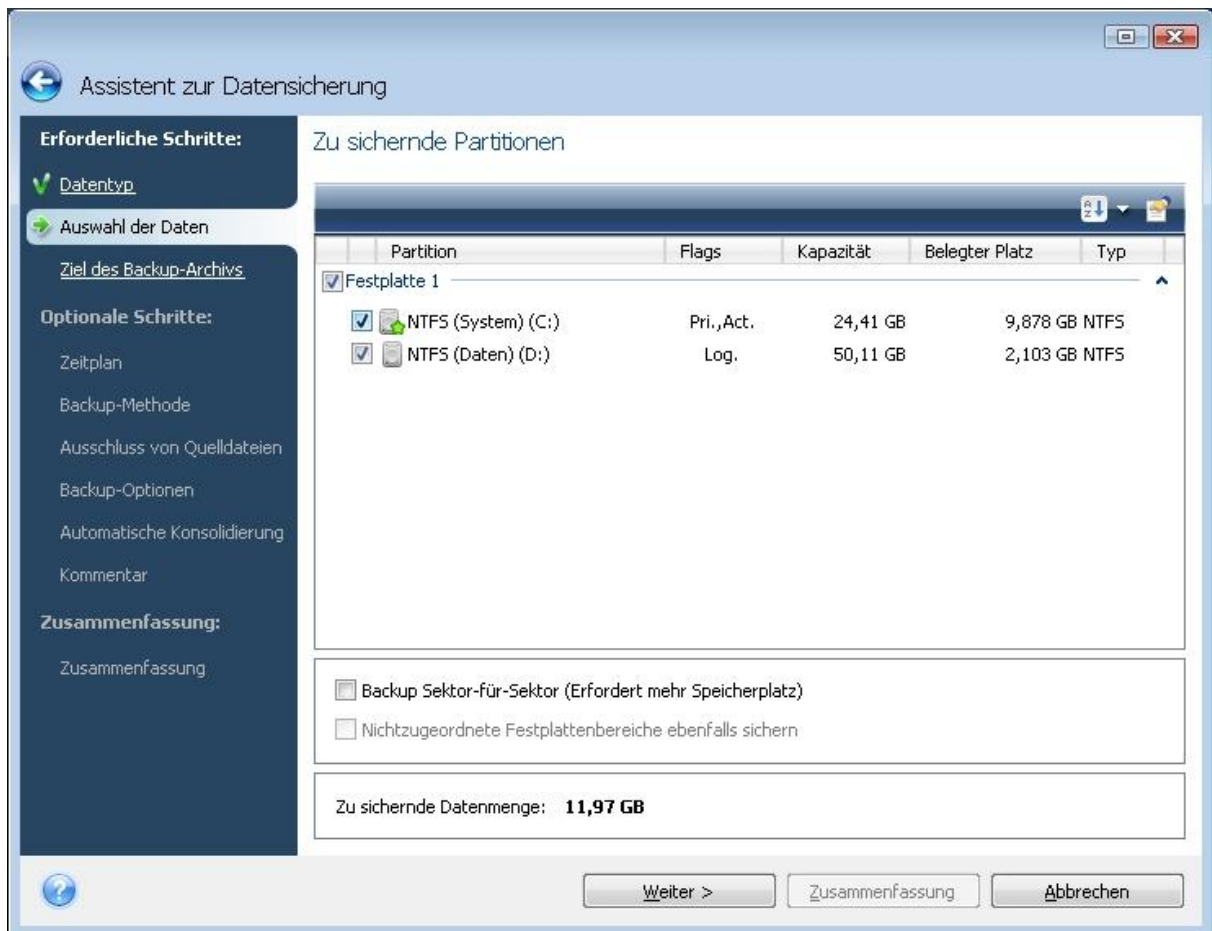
Assistent zur Datensicherung

Erforderliche Schritte:
Datentyp
Auswahl der Daten
Ziel des Backup-Archivs
Optionale Schritte:
Zeitplan
Backup-Methode
Ausschluss von Quelldateien
Backup-Optionen
Automatische Konsolidierung
Kommentar
Zusammenfassung:
Zusammenfassung

Zu sichernde Partitionen

| Partition | Flags | Kapazität | Belegter Platz | Typ |
|---|---|---|---|---|
| Festplatte 1 | | | | |
| NTFS (System) (C:) | Pri.,Act. | 24,41 GB | 9,878 GB | NTFS |
| NTFS (Daten) (D:) | Log. | 50,11 GB | 2,103 GB | NTFS |

Backup Sektor-für-Sektor (Erfordert mehr Speicherplatz)
Nichtzugeordnete Festplattenbereiche ebenfalls sichern

Zu sichernde Datenmenge: 11,97 GB

Weiter >
Zusammenfassung
Abbrechen